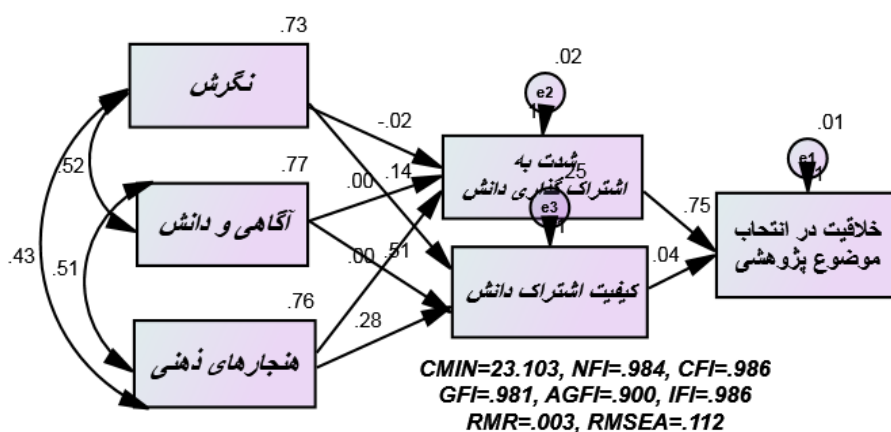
.73
نگرش

.02
e2
1

.01
e1
1

-.02
.52
.77
.00
.14
شدت به اشتراک گذاری دانش
.25
e3
1
.75
خلاقیت در انتحاب موضوع پژوهشی

آگاهی و دانش
.43
.51
.00
.51
.04
کیفیت اشتراک دانش

.76
.28
هنجارهای ذهنی

CMIN=23.103, NFI=.984, CFI=.986
GFI=.981, AGFI=.900, IFI=.986
RMR=.003, RMSEA=.112